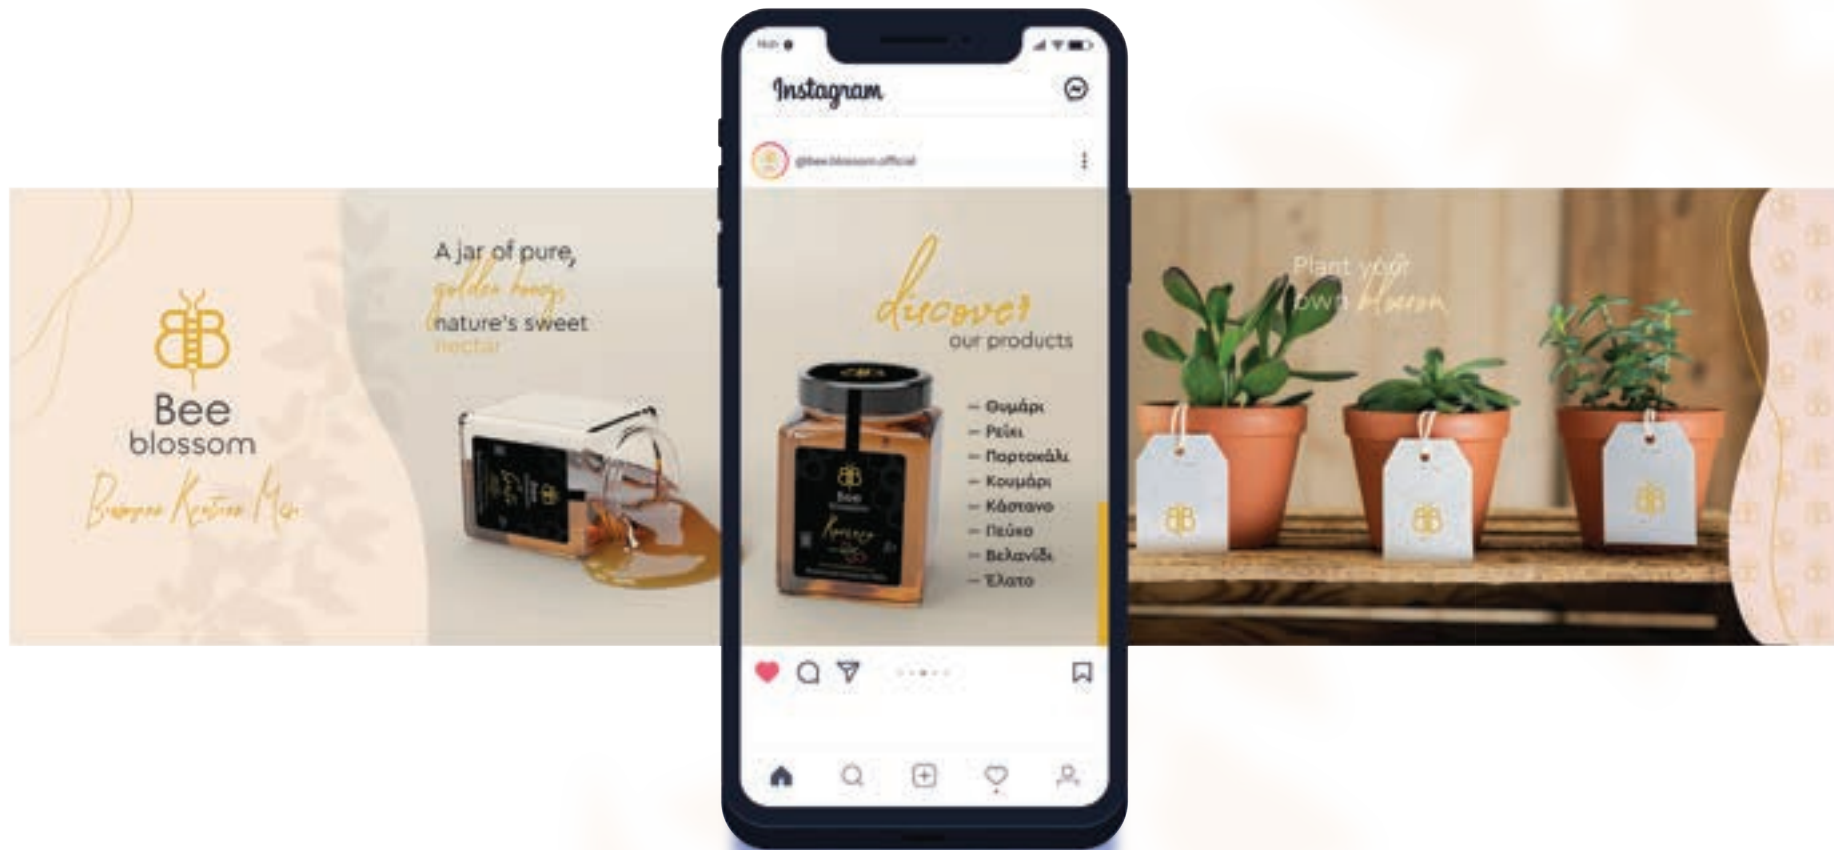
Bee
blossom
Βιολογικό Κρητικό Μέλι

A jar of pure,
golden honey,
nature's sweet
nectar

Instagram

@bee.blossom.official

discover
our products

– Θυμάρι
– Ρείκι
– Πορτοκάλι
– Κουμάρι
– Κάστανο
– Πεύκο
– Βελανίδι
– Έλατο

Plant your
own blossom